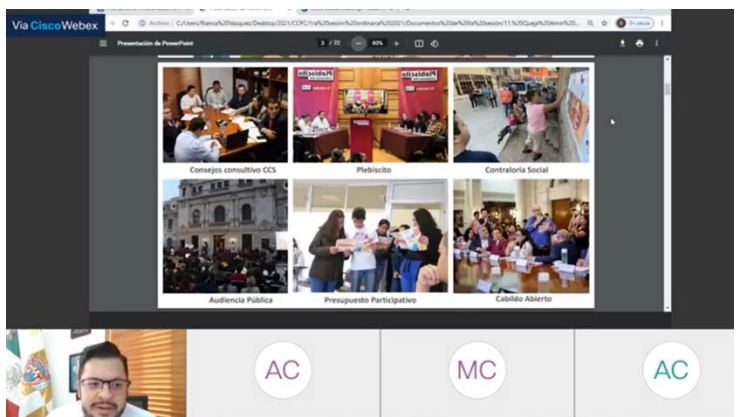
Via Cisco Webex

Archivo | C:/Users/Blanca%20Vazquez/Desktop/2021/CCPC/1ra%20sesión%20ordinaria%202021/Documentos%20de%20la%20sesión/11.%20Queja%20Admin%20...

Presentación de PowerPoint

3 / 22 — 80% +

Plebiscito

Plebiscito

Consejos consultivo CCS

Plebiscito

Contraloría Social

Audiencia Pública

Presupuesto Participativo

Cabildo Abierto

AC

MC

AC